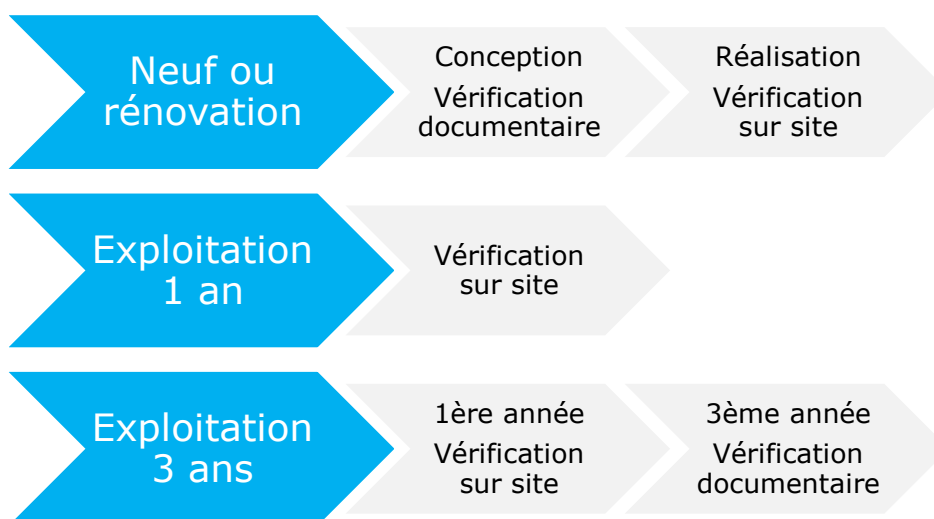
Neuf ou rénovation

Conception
Vérification documentaire

Réalisation
Vérification sur site

Exploitation 1 an

Vérification sur site

Exploitation 3 ans

1ère année
Vérification sur site

3ème année
Vérification documentaire